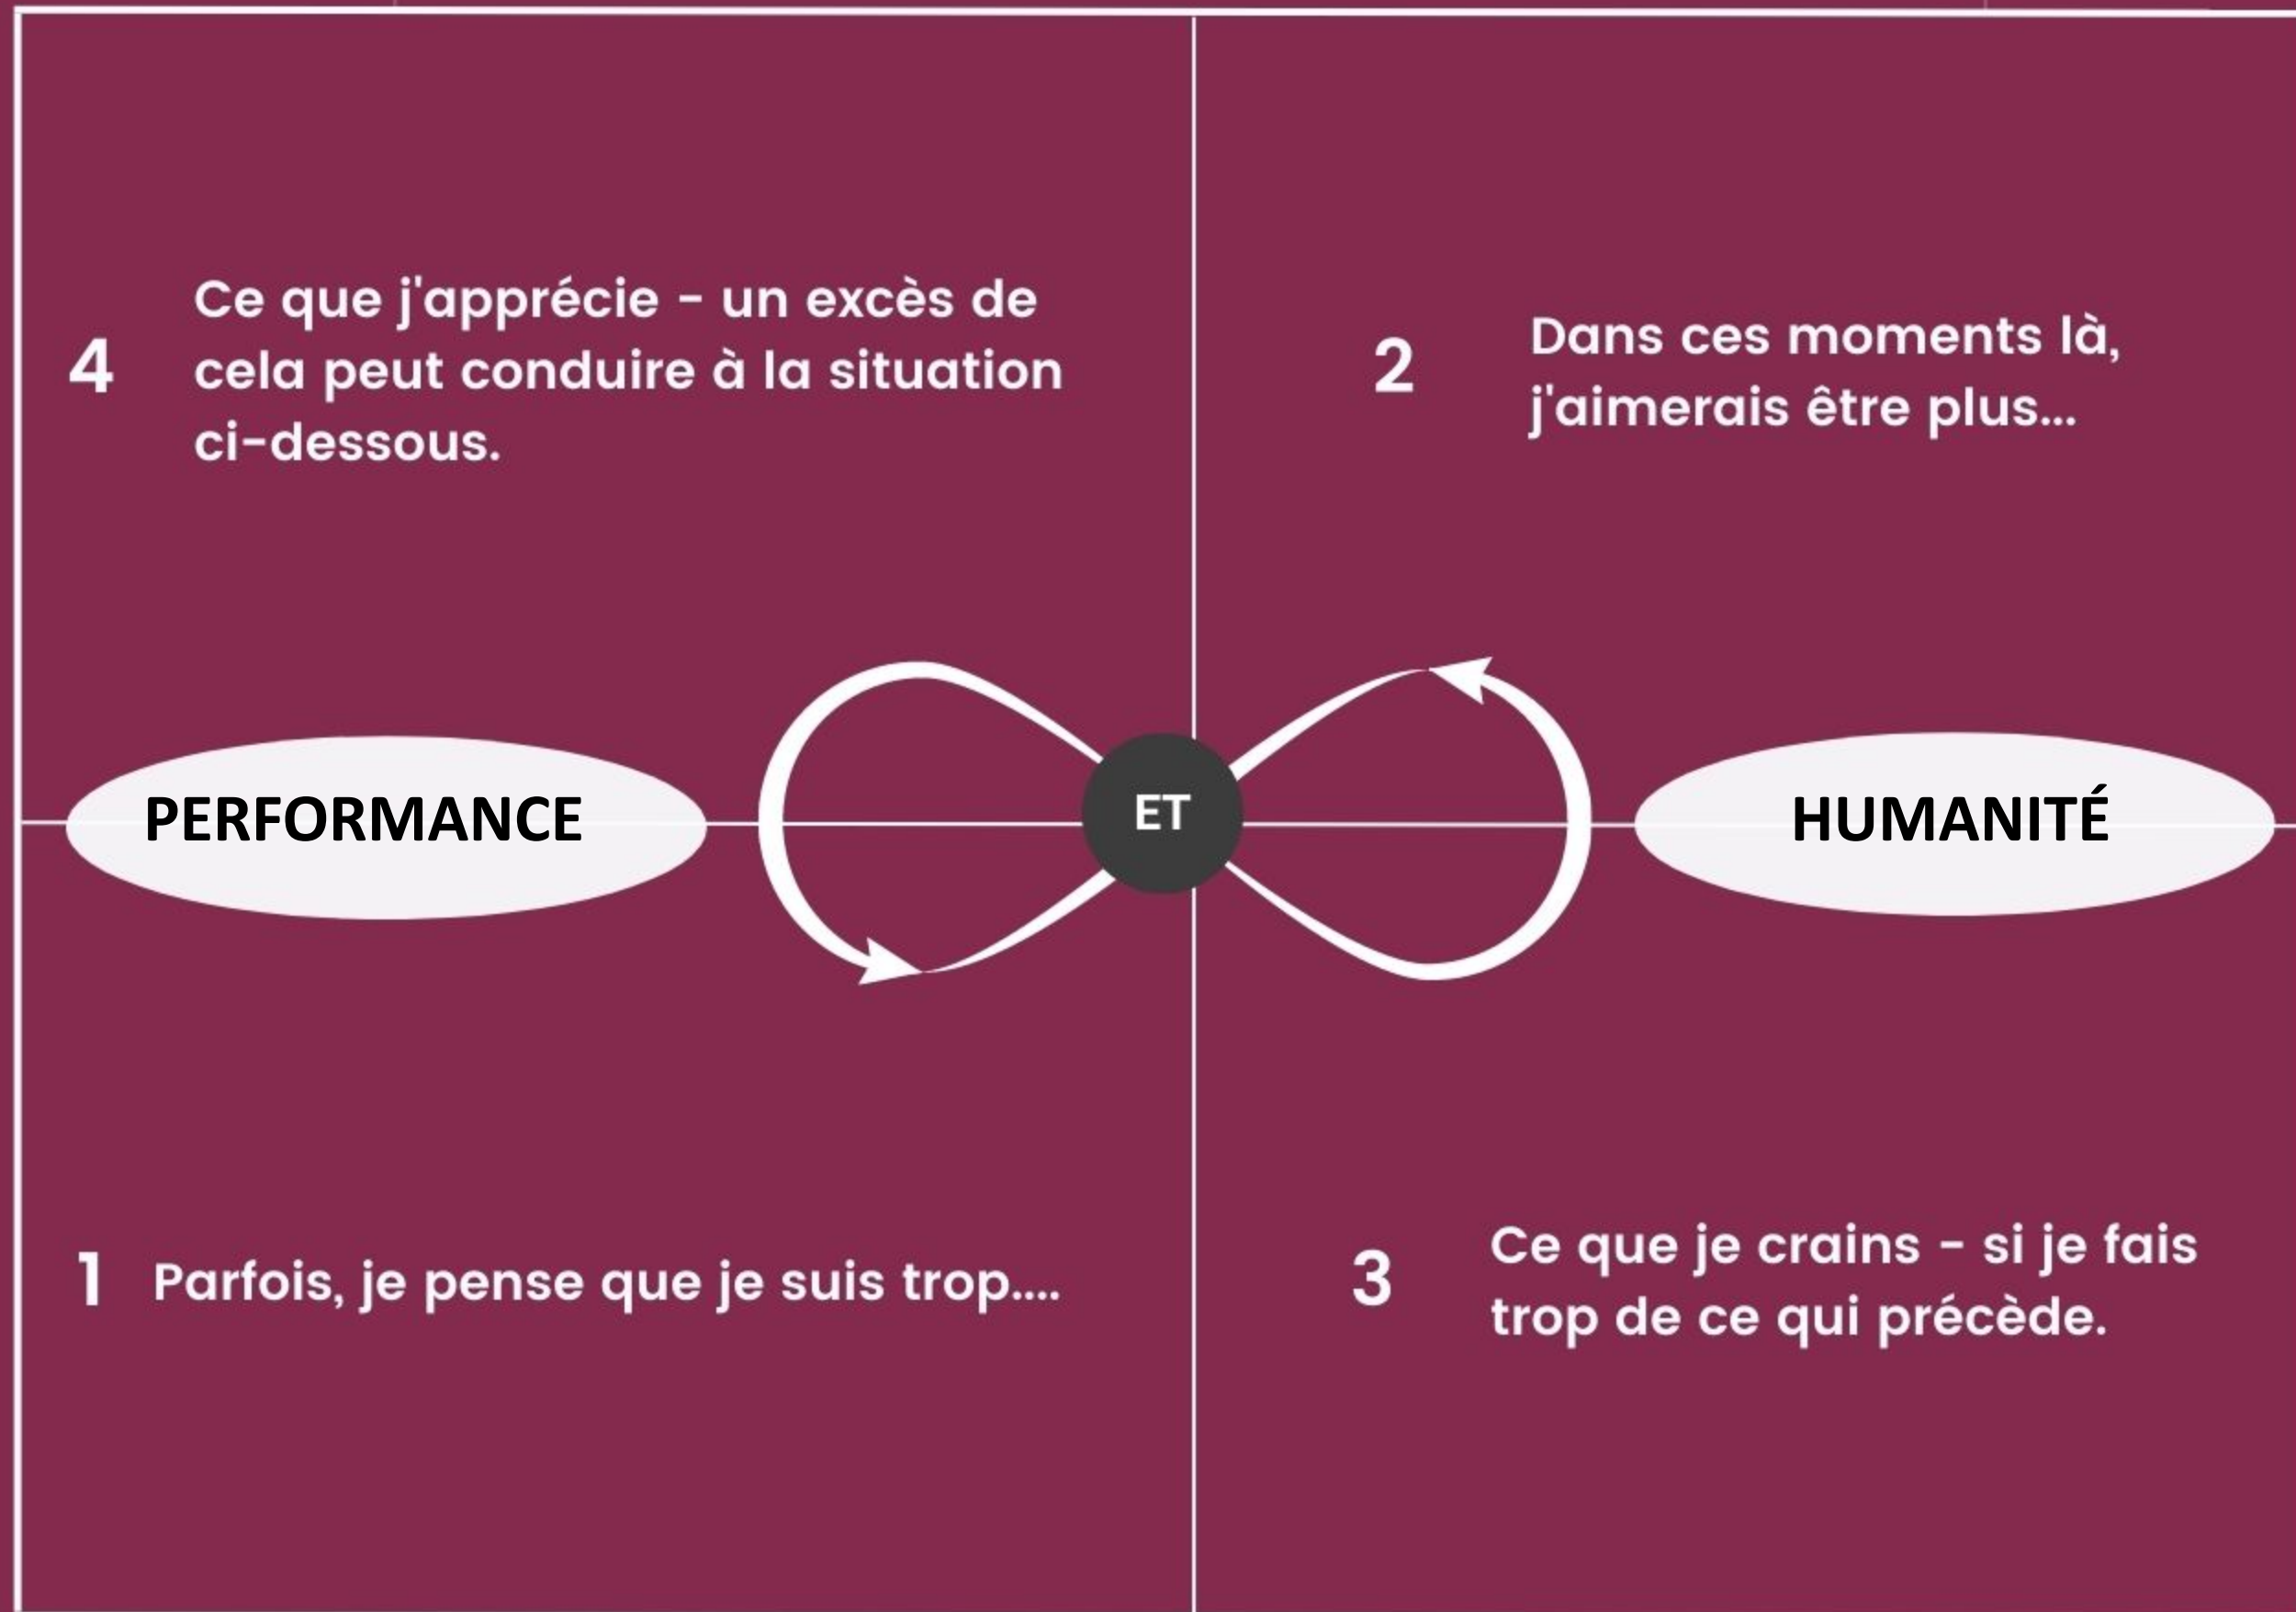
4 Ce que j'apprécie - un excès de cela peut conduire à la situation ci-dessous.

2 Dans ces moments là, j'aimerais être plus...

PERFORMANCE

ET

HUMANITÉ

1 Parfois, je pense que je suis trop....

3 Ce que je crains - si je fais trop de ce qui précède.